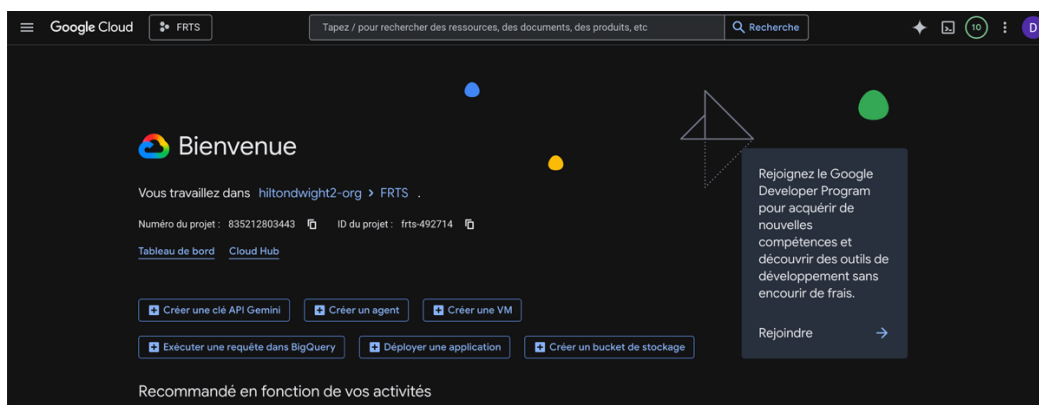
Google Cloud FRTS Tapez / pour rechercher des ressources, des documents, des produits, etc Recherche 10 D

Bienvenue

Vous travaillez dans hiltondwight2-org > FRTS .

Numéro du projet : 835212803443 ID du projet : frts-492714

Tableau de bord Cloud Hub

Créer une clé API Gemini Créer un agent Créer une VM

Exécuter une requête dans BigQuery Déployer une application Créer un bucket de stockage

Recommandé en fonction de vos activités

Rejoignez le Google Developer Program pour acquérir de nouvelles compétences et découvrir des outils de développement sans encourir de frais.

Rejoindre →